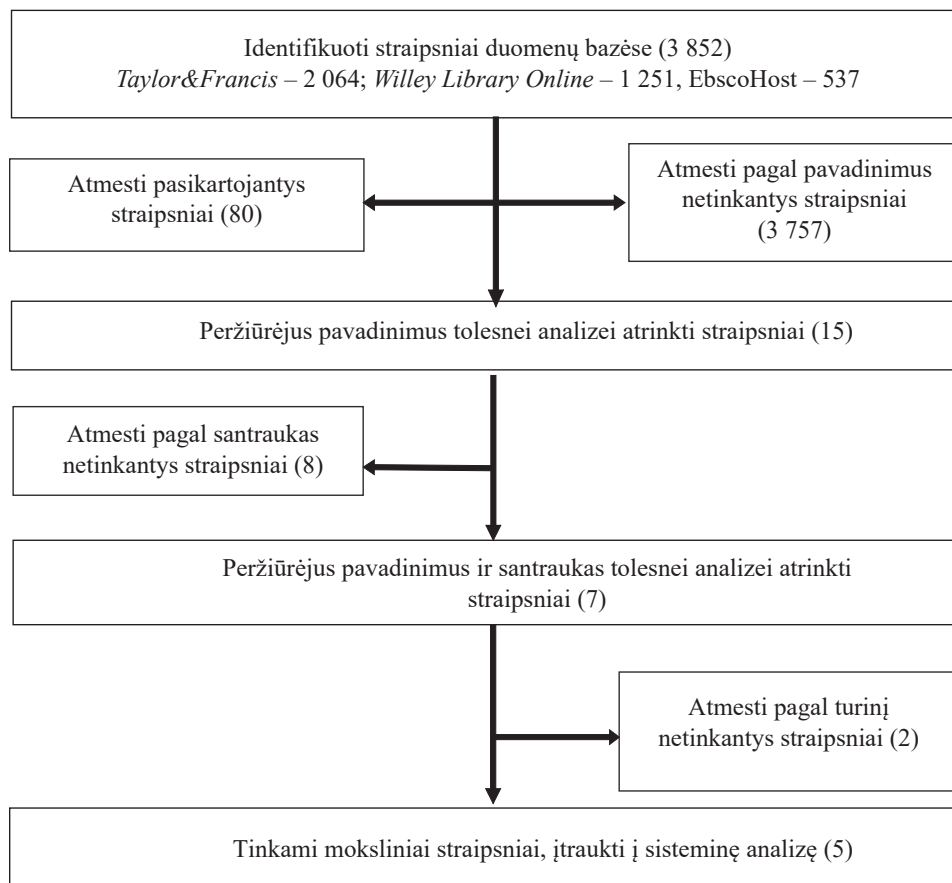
Identifikuoti straipsniai duomenų bazėse (3 852)
*Taylor&Francis* – 2 064; *Willey Library Online* – 1 251, EbscoHost – 537

Atmesti pasikartojantys straipsniai (80)

Atmesti pagal pavadinimus netinkantys straipsniai (3 757)

Peržiūrėjus pavadinimus tolesnei analizei atrinkti straipsniai (15)

Atmesti pagal santraukas netinkantys straipsniai (8)

Peržiūrėjus pavadinimus ir santraukas tolesnei analizei atrinkti straipsniai (7)

Atmesti pagal turinį netinkantys straipsniai (2)

Tinkami moksliniai straipsniai, įtraukti į sisteminę analizę (5)